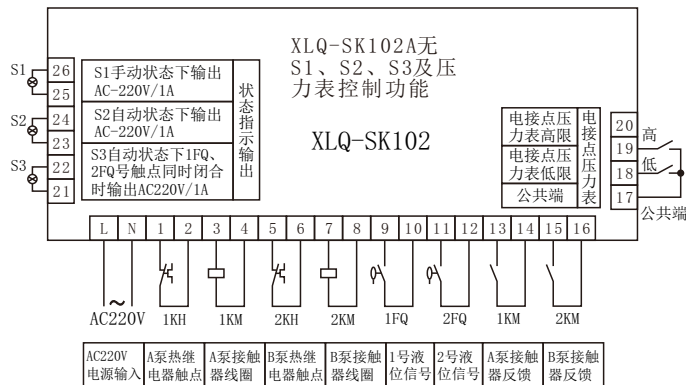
XLQ-SK102A无S1、S2、S3及压力表控制功能

XLQ-SK102

S1 26 25 S1手动状态下输出AC-220V/1A

S2 24 23 S2自动状态下输出AC-220V/1A

S3 22 21 S3自动状态下1FQ、2FQ号触点同时闭合时输出AC220V/1A

状态指示输出

电接点压力表高限

电接点压力表低限

公共端

电接点压力表

20 19 18 17

高

低

公共端

L N 1 2 3 4 5 6 7 8 9 10 11 12 13 14 15 16

AC220V 1KH 1KM 2KH 2KM 1FQ 2FQ 1KM 2KM

| AC220V 电源输入 | A泵热继电器触点 | A泵接触器线圈 | B泵热继电器触点 | B泵接触器线圈 | 1号液位信号 | 2号液位信号 | A泵接触器反馈 | B泵接触器反馈 |
|---|---|---|---|---|---|---|---|---|